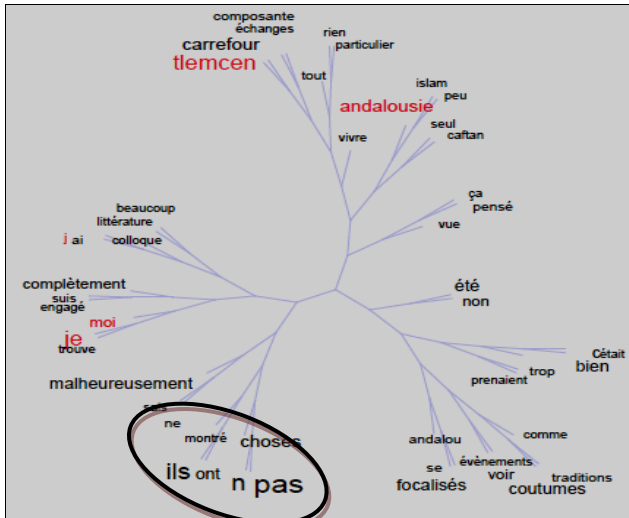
composante
échanges
carrefour
tlemcen
rien
particulier
tout
andalousie
islam
peu
seul
caftan
vivre
ça
pensé
vue
beaucoup
littérature
j ai
colloque
été
non
complètement
suis
engagé
moi
je
trouve
Cétait
bien
trop
prenaient
malheureusement
sais
ne
montré
choses
ils ont
n pas
andalou
comme
se
évènements
voir
traditions
focalisés
coutumes